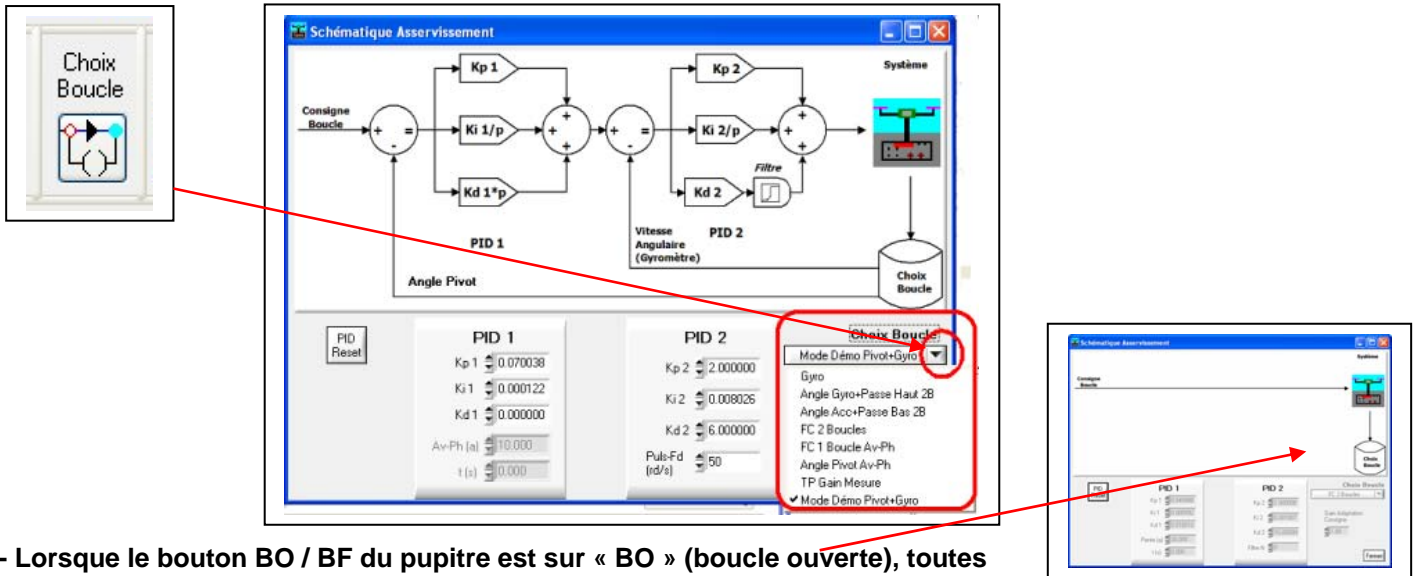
Choix Boucle

Schématique Asservissement

Consigne Boucle

Kp 1

Ki 1/p

Kd 1*p

Kp 2

Ki 2/p

Kd 2

Filtre

Système

PID 1

PID 2

Vitesse Angulaire (Gyromètre)

Angle Pivot

Choix Boucle

PID Reset

PID 1

Kp 1 0.070038

Ki 1 0.000122

Kd 1 0.000000

Av-Ph (a) 10.000

t (s) 0.000

PID 2

Kp 2 2.000000

Ki 2 0.008026

Kd 2 6.000000

Puls-Fd (rd/s) 50

Choix Boucle

Mode Démo Pivot+Gyro

Gyro
Angle Gyro+Passe Haut 2B
Angle Acc+Passe Bas 2B
FC 2 Boucles
FC 1 Boucle Av-Ph
Angle Pivot Av-Ph
TP Gain Mesure
✔ Mode Démo Pivot+Gyro

Schématique Asservissement

Système

Consigne Boucle

Choix Boucle

PID 1

PID 2

Choix Boucle

Fermer

- Lorsque le bouton BO / BF du pupitre est sur « BO » (boucle ouverte), toutes